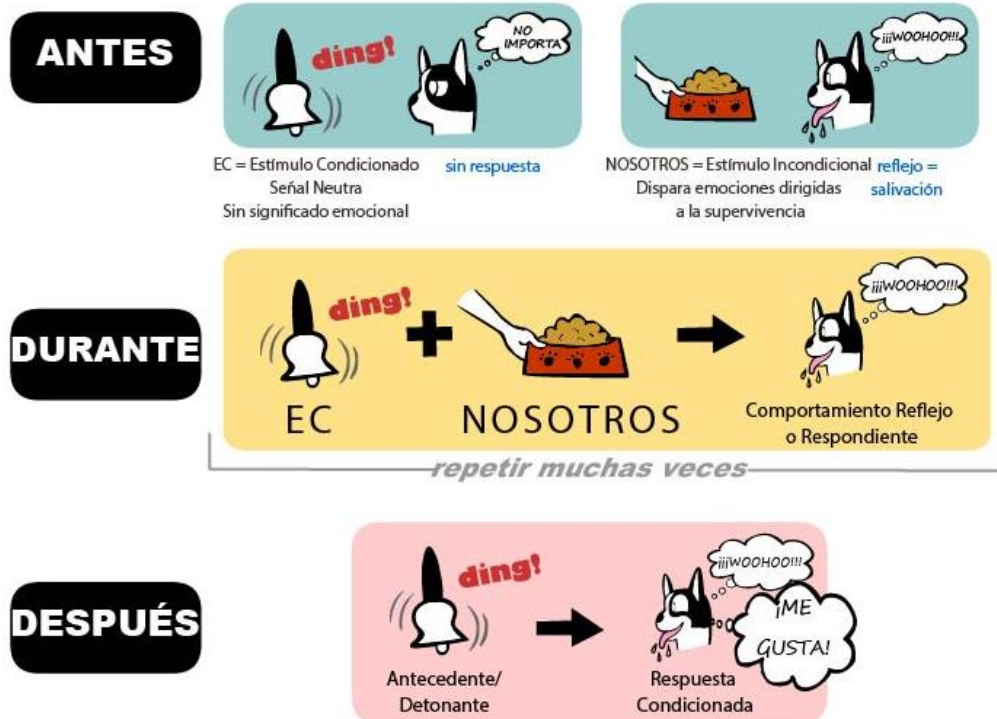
ANTES

ding!

NO IMPORTA

¡¡¡WOOHOO!!!

EC = Estímulo Condicionado
Señal Neutra
Sin significado emocional

sin respuesta

NOSOTROS = Estímulo Incondicional
Dispara emociones dirigidas a la supervivencia

reflejo = salivación

DURANTE

ding!

¡¡¡WOOHOO!!!

EC

NOSOTROS

Comportamiento Reflejo o Respondiente

repetir muchas veces

DESPUÉS

ding!

¡¡¡WOOHOO!!!

¡ME GUSTA!

Antecedente/ Detonante

Respuesta Condicionada